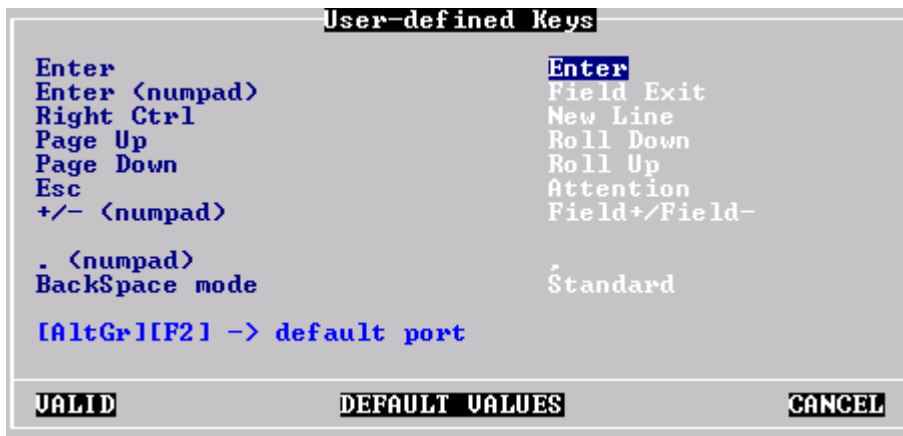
User-defined Keys

| | |
|---|---|
| Enter | Enter |
| Enter (numpad) | Field Exit |
| Right Ctrl | New Line |
| Page Up | Roll Down |
| Page Down | Roll Up |
| Esc | Attention |
| +/- (numpad) | Field+/Field- |
| . (numpad) | , |
| BackSpace mode | Standard |

[AltGr][F2] -> default port

VALID DEFAULT VALUES CANCEL